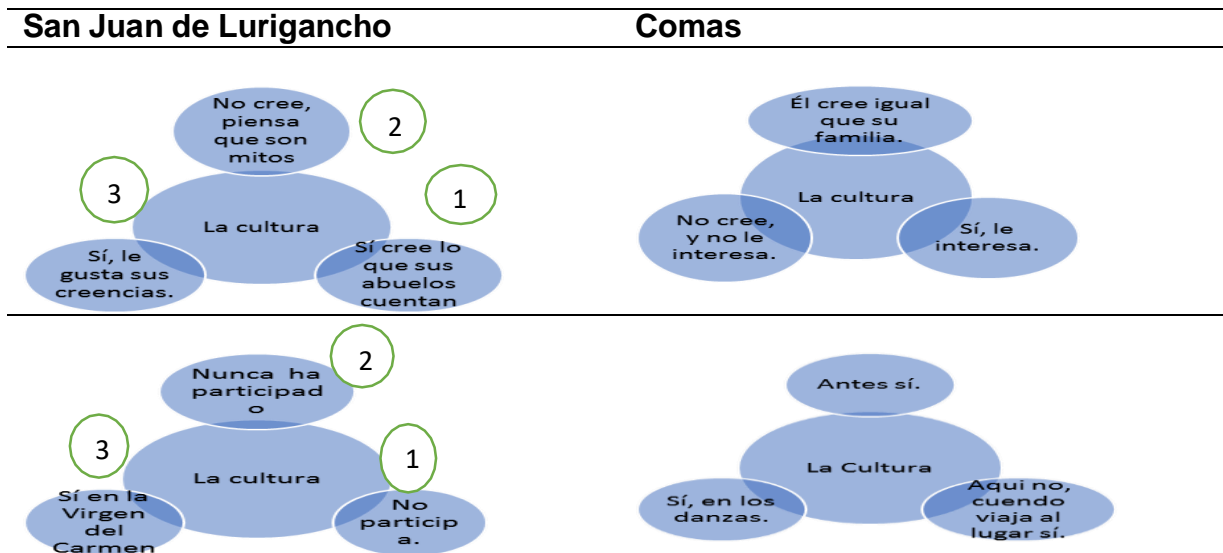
| San Juan de Lurigancho | Comas |
|---|---|
| No cree, piensa que son mitos 2 3 La cultura 1 Sí, le gusta sus creencias. Sí cree lo que sus abuelos cuentan | Él cree igual que su familia. La cultura No cree, y no le interesa. Sí, le interesa. |
| Nunca ha participad o 2 3 La cultura 1 Sí en la Virgen del Carmen No particip a. | Antes sí. La Cultura Sí, en los danzas. Aqui no, cuendo viaja al lugar sí. |